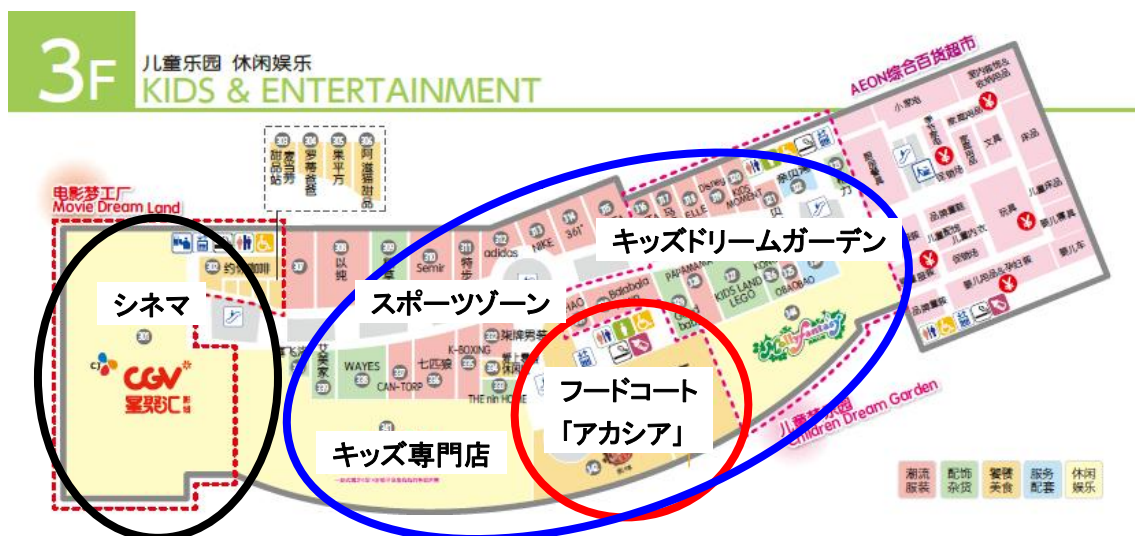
3F 儿童乐园 休闲娱乐
KIDS & ENTERTAINMENT

AEON综合百货超市

电影梦工厂
Movie Dream Land

303 甜品站
304 麦当劳
305 罗莎蛋糕
306 果平方
306 阿道夫甜品

302 约翰咖啡

308 以纯
309
310 Semir
311 特步
312 adidas
313 NIKE
314 361°

Balabala
PAPAMAMA
KIDS LAND LEGO
OBAOBAO
Disney
ELLE
KIDS MOMENT

シネマ
スポーツゾーン
キッズドリームガーデン
フードコート
「アカシア」
キッズ専門店

301
CGV 星聚汇 影城

艾美家
WAYES
CAN-TORP
七匹狼
K-BOXING
THE nin HOUSE
瑞牌男装

小麦站
文具
玩具
儿童内衣
婴儿用品
婴儿车
童装

儿童梦乐园
Children Dream Garden

潮流服装
配饰杂货
餐饮美食
服务配套
休闲娱乐